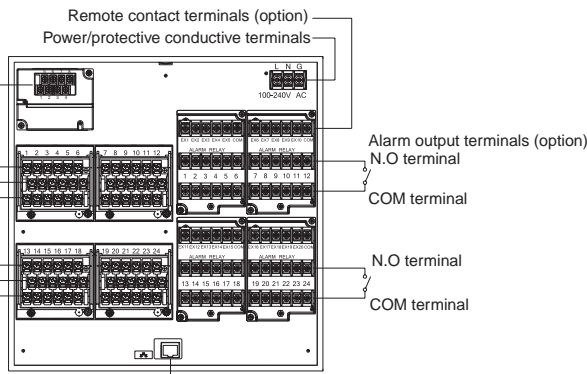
Remote contact terminals (option)
Power/protective conductive terminals

L N G
100-240V AC

1 2 3 4 5 6
7 8 9 10 11 12

DI1 DI2 DI3 DI4 DI5 COM
DI6 DI7 DI8 DI9 DI10 COM
ALARM RELAY
ALARM RELAY
1 2 3 4 5 6
7 8 9 10 11 12

Alarm output terminals (option)
N.O terminal
COM terminal

13 14 15 16 17 18
19 20 21 22 23 24

DI11 DI12 DI13 DI14 DI15 COM
DI16 DI17 DI18 DI19 DI20 COM
ALARM RELAY
ALARM RELAY
13 14 15 16 17 18
19 20 21 22 23 24

N.O terminal
COM terminal